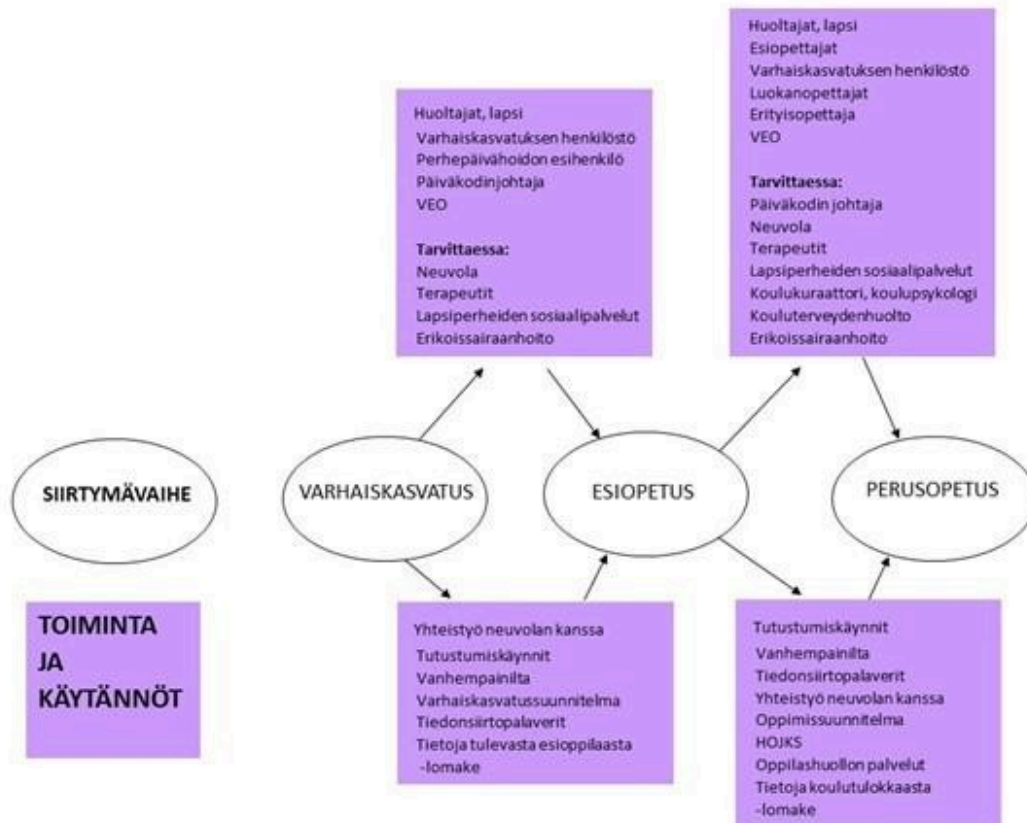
Huoltajat, lapsi
Esiopettajat
Varhaiskasvatuksen henkilöstö
Luokanopettajat
Erityisopettaja
VEO

Tarvittaessa:
Päiväkodin johtaja
Neuvola
Terapeutit
Lapsiperheiden sosiaalipalvelut
Koulukuraattori, koulupsykologi
Kouluterveydenhuolto
Erikoissairaanhoito

Huoltajat, lapsi
Varhaiskasvatuksen henkilöstö
Perhepäivähoidon esihenkilö
Päiväkodinjohtaja
VEO

Tarvittaessa:
Neuvola
Terapeutit
Lapsiperheiden sosiaalipalvelut
Erikoissairaanhoito

SIIRTYMÄVAIHE

VARHAISKASVATUS

ESIOPETUS

PERUSOPETUS

TOIMINTA JA KÄYTÄNNÖT

Yhteistyö neuvolan kanssa
Tutustumiskäynnit
Vanhempainilta
Varhaiskasvatussuunnitelma
Tiedonsiirtopalaverit
Tietoja tulevasta esioppilaasta -lomake

Tutustumiskäynnit
Vanhempainilta
Tiedonsiirtopalaverit
Yhteistyö neuvolan kanssa
Oppimissuunnitelma
HOJKS
Oppilashuollon palvelut
Tietoja koulutulokkaasta -lomake